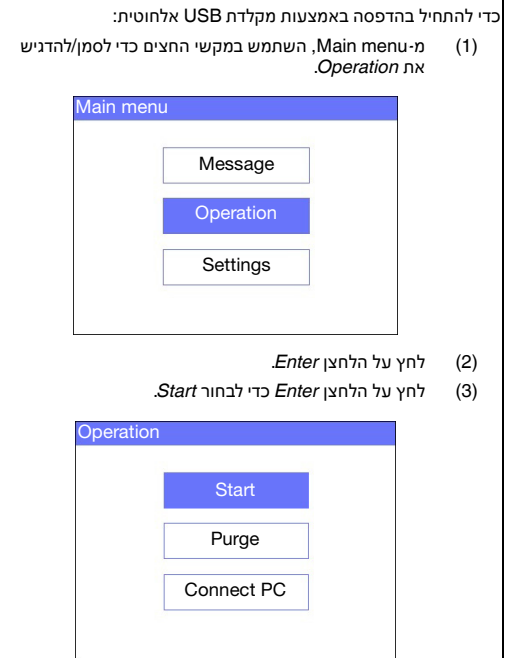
כדי להתחיל בהדפסה באמצעות מקלדת USB אלחוטית:

(1) מ-Main menu, השתמש במקשי החצים כדי לסמן/להדגיש את *Operation*.

Main menu

Message

Operation

Settings

(2) לחץ על הלחצן *Enter*.

(3) לחץ על הלחצן *Enter* כדי לבחור *Start*.

Operation

Start

Purge

Connect PC